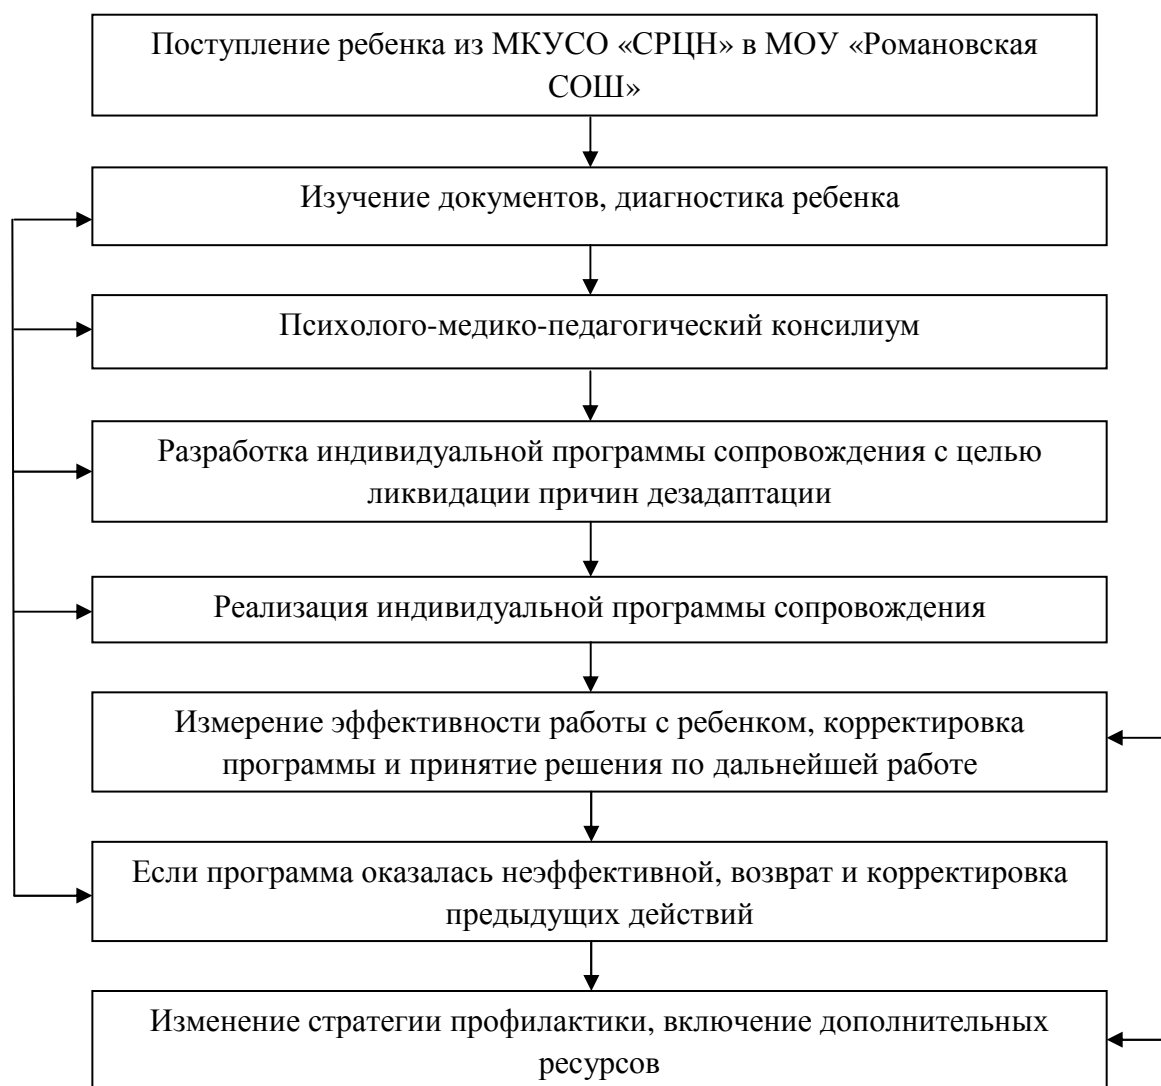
Поступление ребенка из МКУСО «СРЦН» в МОУ «Романовская СОШ»

Изучение документов, диагностика ребенка

Психолого-медико-педагогический консилиум

Разработка индивидуальной программы сопровождения с целью ликвидации причин дезадаптации

Реализация индивидуальной программы сопровождения

Измерение эффективности работы с ребенком, корректировка программы и принятие решения по дальнейшей работе

Если программа оказалась неэффективной, возврат и корректировка предыдущих действий

Изменение стратегии профилактики, включение дополнительных ресурсов